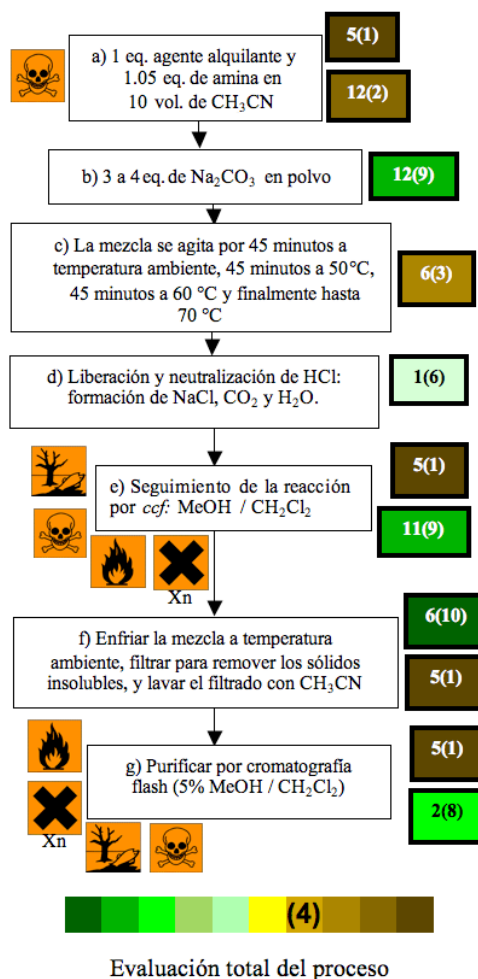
5(1)

a) 1 eq. agente alquilante y 1.05 eq. de amina en 10 vol. de $CH_3CN$

12(2)

b) 3 a 4 eq. de $Na_2CO_3$ en polvo

12(9)

c) La mezcla se agita por 45 minutos a temperatura ambiente, 45 minutos a 50°C, 45 minutos a 60 °C y finalmente hasta 70 °C

6(3)

d) Liberación y neutralización de HCl: formación de NaCl, $CO_2$ y $H_2O$.

1(6)

5(1)

e) Seguimiento de la reacción por *ccf:* MeOH / $CH_2Cl_2$

11(9)

Xn

6(10)

f) Enfriar la mezcla a temperatura ambiente, filtrar para remover los sólidos insolubles, y lavar el filtrado con $CH_3CN$

5(1)

5(1)

g) Purificar por cromatografía flash (5% MeOH / $CH_2Cl_2$)

Xn

2(8)

(4)

Evaluación total del proceso